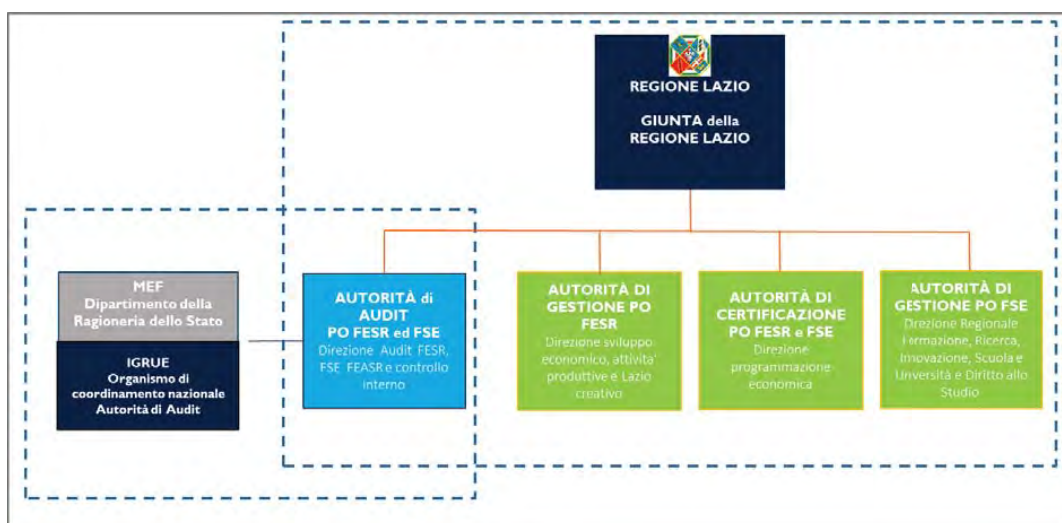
REGIONE LAZIO

GIUNTA della REGIONE LAZIO

MEF
Dipartimento della Ragioneria dello Stato

IGRUE
Organismo di coordinamento nazionale Autorità di Audit

AUTORITÀ di AUDIT PO FESR ed FSE
Direzione Audit FESR, FSE FEASR e controllo interno

AUTORITÀ DI GESTIONE PO FESR
Direzione sviluppo economico, attivita' produttive e Lazio creativo

AUTORITÀ DI CERTIFICAZIONE PO FESR e FSE
Direzione programmazione economica

AUTORITÀ DI GESTIONE PO FSE
Direzione Regionale Formazione, Ricerca, Innovazione, Scuola e Unversità e Diritto allo Studio